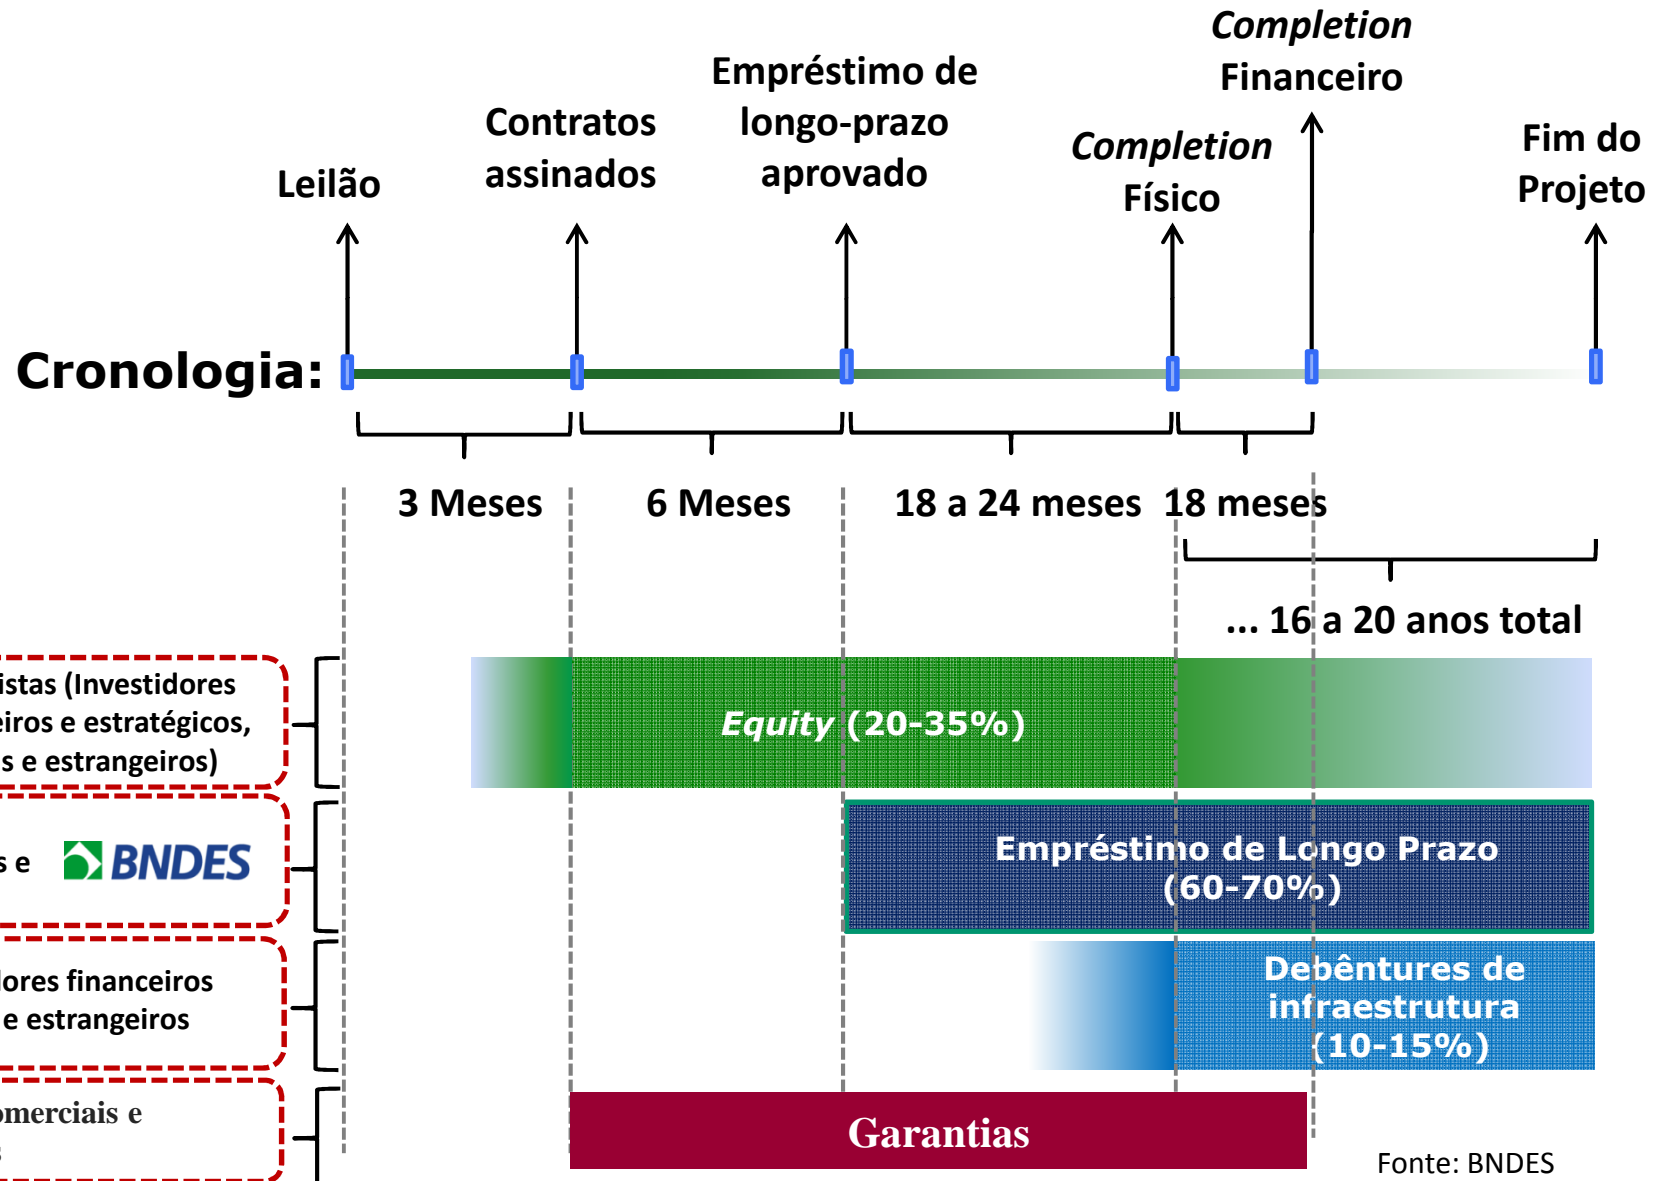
Completion Financeiro

Empréstimo de longo-prazo aprovado

Contratos assinados

Completion Físico

Fim do Projeto

Leilão

Cronologia:

3 Meses

6 Meses

18 a 24 meses

18 meses

... 16 a 20 anos total

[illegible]istas (Investidores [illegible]eiros e estratégicos, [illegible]s e estrangeiros)

Equity (20-35%)

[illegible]s e BNDES

Empréstimo de Longo Prazo (60-70%)

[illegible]lores financeiros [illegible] e estrangeiros

Debêntures de infraestrutura (10-15%)

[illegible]omerciais e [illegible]

Garantias

Fonte: BNDES